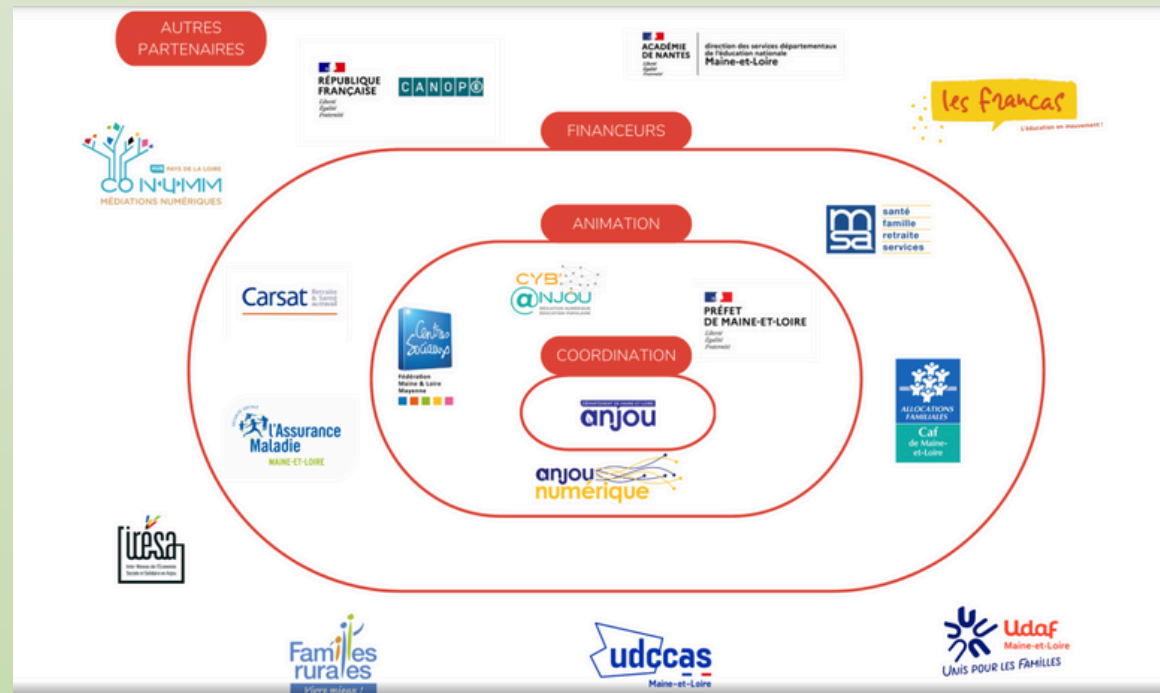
AUTRES PARTENAIRES

RÉPUBLIQUE FRANÇAISE
Liberté
Égalité
Fraternité

CANOPÉ

ACADÉMIE DE NANTES
Liberté
Égalité
Fraternité
direction des services départementaux de l'éducation nationale
Maine-et-Loire

les francas
L'éducation en mouvement !

FINANCEURS

PAYS DE LA LOIRE
CO.N.U.M.M
MÉDIATIONS NUMÉRIQUES

ANIMATION

santé
famille
retraite
services

Carsat Retraite & Santé au travail

CYB@NJOU
MÉDIATION NUMÉRIQUE ÉDUCATION POPULAIRE

PRÉFET DE MAINE-ET-LOIRE
Liberté
Égalité
Fraternité

Centres Sociaux
Fédération Maine & Loire Mayenne

COORDINATION

DÉPARTEMENT DE MAINE-ET-LOIRE
anjou

ALLOCATIONS FAMILIALES
Caf
de Maine-et-Loire

l'Assurance Maladie
MAINE-ET-LOIRE

anjou numérique

irésa

Familles rurales
Vivre mieux !

udccas
Maine-et-Loire

Udaf
Maine-et-Loire
UNIS POUR LES FAMILLES